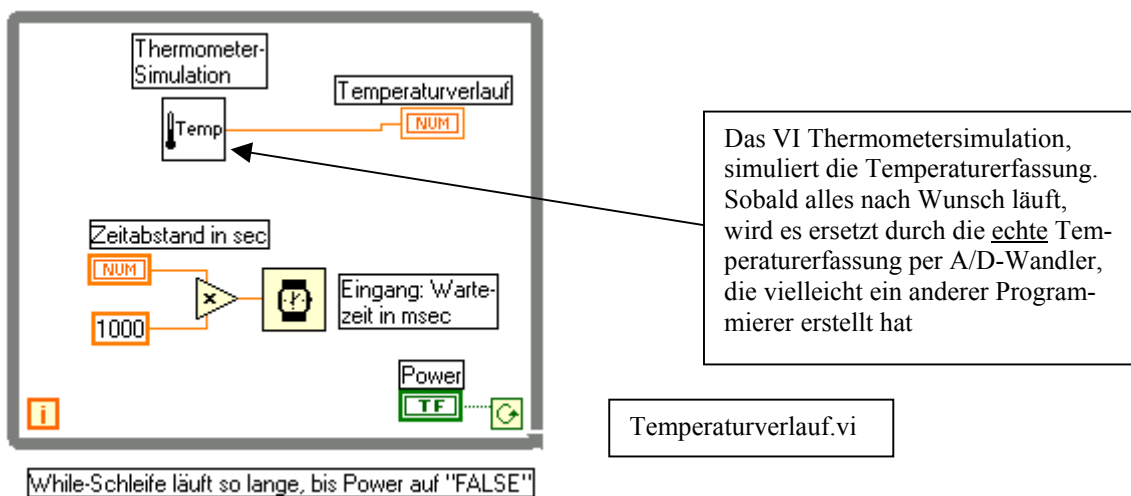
Thermometer-Simulation

Temp

Temperaturverlauf

NUM

Zeitabstand in sec

NUM

1000

Eingang: Wartezeit in msec

Power

TF

i

Das VI Thermometersimulation, simuliert die Temperaturerfassung. Sobald alles nach Wunsch läuft, wird es ersetzt durch die echte Temperaturerfassung per A/D-Wandler, die vielleicht ein anderer Programmierer erstellt hat

Temperaturverlauf.vi

While-Schleife läuft so lange, bis Power auf "FALSE"